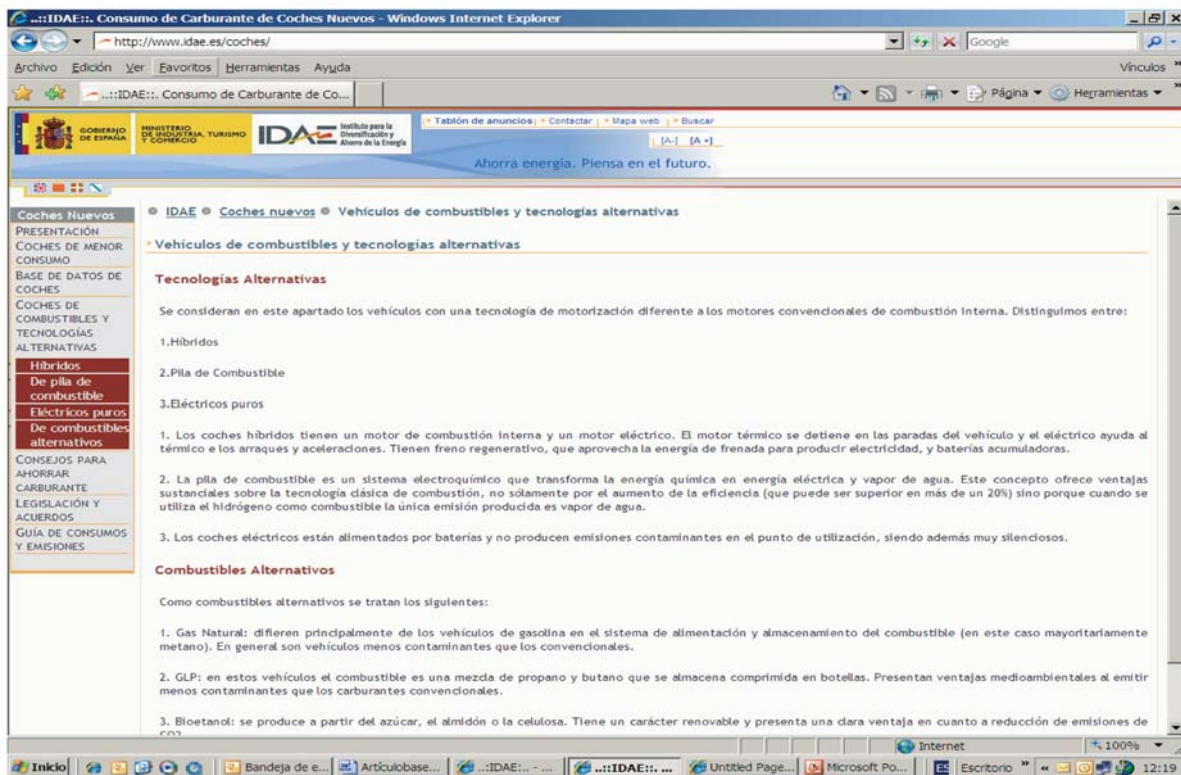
..::IDAE::. Consumo de Carburante de Coches Nuevos - Windows Internet Explorer

http://www.idae.es/coches/

Google

Archivo Edición Ver Favoritos Herramientas Ayuda

Vínculos

..::IDAE::. Consumo de Carburante de Co...

Página Herramientas

GOBIERNO DE ESPAÑA

MINISTERIO DE INDUSTRIA, TURISMO Y COMERCIO

IDAE Instituto para la Diversificación y Ahorro de la Energía

Tablón de anuncios | Contactar | Mapa web | Buscar

[A-] [A+]

Ahorra energía. Piensa en el futuro.

Coches Nuevos
PRESENTACIÓN
COCHES DE MENOR CONSUMO
BASE DE DATOS DE COCHES
COCHES DE COMBUSTIBLES Y TECNOLOGÍAS ALTERNATIVAS
Híbridos
De pila de combustible
Eléctricos puros
De combustibles alternativos
CONSEJOS PARA AHORRAR CARBURANTE
LEGISLACIÓN Y ACUERDOS
GUÍA DE CONSUMOS Y EMISIONES

IDAE Coches nuevos Vehículos de combustibles y tecnologías alternativas

Vehículos de combustibles y tecnologías alternativas

Tecnologías Alternativas

Se consideran en este apartado los vehículos con una tecnología de motorización diferente a los motores convencionales de combustión interna. Distinguimos entre:

1.Híbridos

2.Pila de Combustible

3.Eléctricos puros

1. Los coches híbridos tienen un motor de combustión interna y un motor eléctrico. El motor térmico se detiene en las paradas del vehículo y el eléctrico ayuda al térmico e los arraques y aceleraciones. Tienen freno regenerativo, que aprovecha la energía de frenada para producir electricidad, y baterías acumuladoras.

2. La pila de combustible es un sistema electroquímico que transforma la energía química en energía eléctrica y vapor de agua. Este concepto ofrece ventajas sustanciales sobre la tecnología clásica de combustión, no sólamente por el aumento de la eficiencia (que puede ser superior en más de un 20%) sino porque cuando se utiliza el hidrógeno como combustible la única emisión producida es vapor de agua.

3. Los coches eléctricos están alimentados por baterías y no producen emisiones contaminantes en el punto de utilización, siendo además muy silenciosos.

Combustibles Alternativos

Como combustibles alternativos se tratan los siguientes:

1. Gas Natural: difieren principalmente de los vehículos de gasolina en el sistema de alimentación y almacenamiento del combustible (en este caso mayoritariamente metano). En general son vehículos menos contaminantes que los convencionales.

2. GLP: en estos vehículos el combustible es una mezcla de propano y butano que se almacena comprimida en botellas. Presentan ventajas medioambientales al emitir menos contaminantes que los carburantes convencionales.

3. Bioetanol: se produce a partir del azúcar, el almidón o la celulosa. Tiene un carácter renovable y presenta una clara ventaja en cuanto a reducción de emisiones de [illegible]

Internet
100%

Inicio | Bandeja de e... | Artículobase... | ..:IDAE:.. - ... | ..::IDAE::. ... | Untitled Page... | Microsoft Po... | Escritorio | 12:19